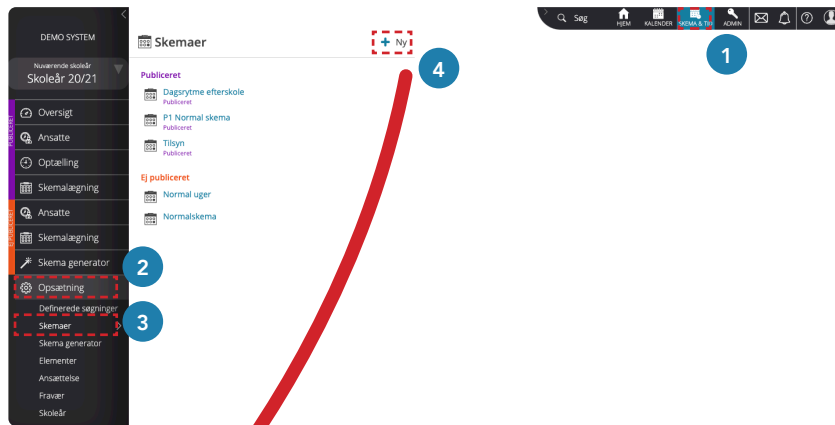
DEMO SYSTEM

Nuværende skoleår
Skoleår 20/21

PUBLICERET
Oversigt
Ansatte
Optælling
Skemalægning

EJ PUBLICERET
Ansatte
Skemalægning
Skema generator
Opsætning
Definerede søgninger
Skemaer
Skema generator
Elementer
Ansættelse
Fravær
Skoleår

Skemaer

+ Ny

Publiceret
Dagsrytme efterskole
Publiceret
P1 Normal skema
Publiceret
Tilsyn
Publiceret

Ej publiceret
Normal uger
Normalskema

Søg
HJEM
KALENDER
SKEMA & TID
ADMIN

1
2
3
4